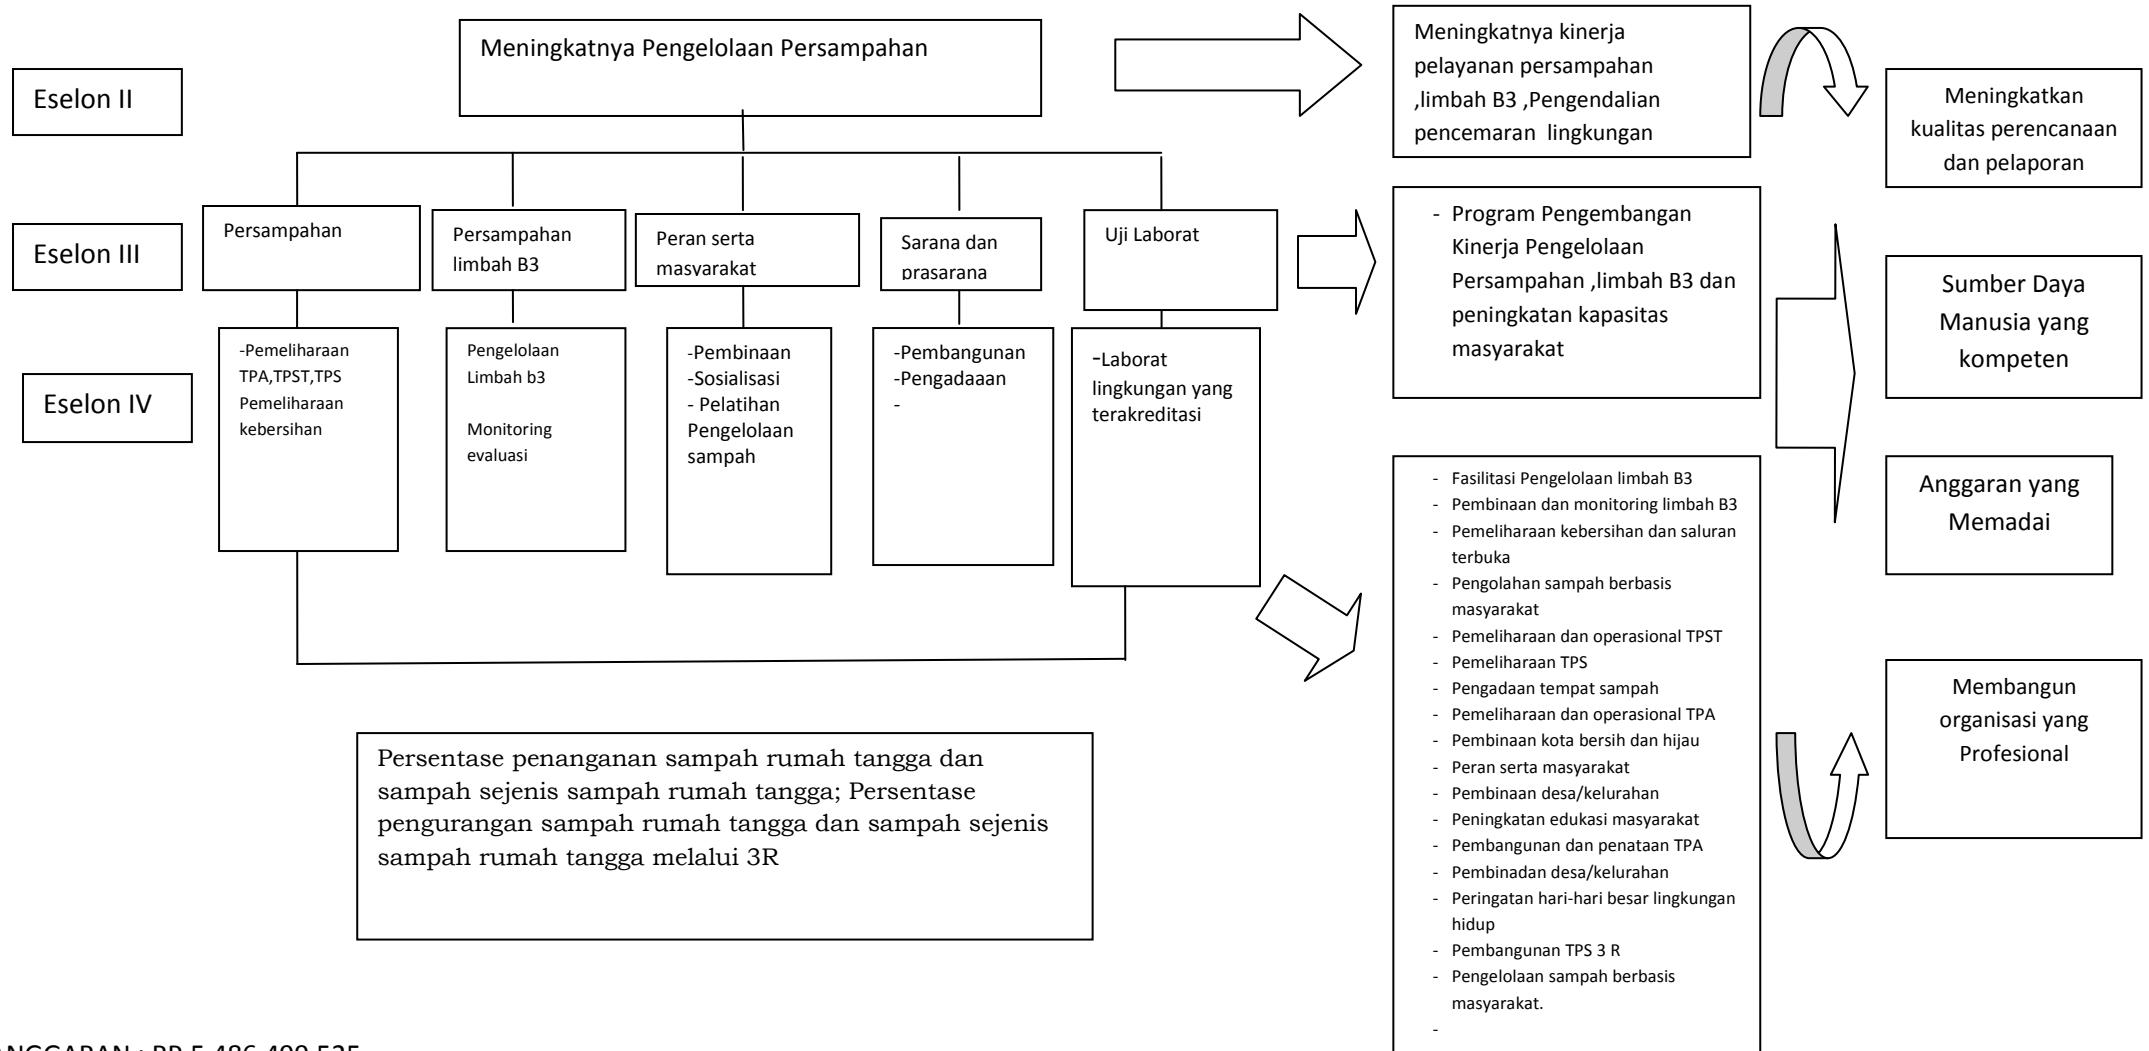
Eselon II

Meningkatnya Pengelolaan Persampahan

Meningkatnya kinerja pelayanan persampahan ,limbah B3 ,Pengendalian pencemaran lingkungan

Meningkatkan kualitas perencanaan dan pelaporan

Eselon III

Persampahan

Persampahan limbah B3

Peran serta masyarakat

Sarana dan prasarana

Uji Laborat

- Program Pengembangan Kinerja Pengelolaan Persampahan ,limbah B3 dan peningkatan kapasitas masyarakat

Sumber Daya Manusia yang kompeten

Eselon IV

-Pemeliharaan TPA,TPST,TPS Pemeliharaan kebersihan

Pengelolaan Limbah b3

Monitoring evaluasi

-Pembinaan
-Sosialisasi
- Pelatihan Pengelolaan sampah

-Pembangunan
-Pengadaaan
-

-Laborat lingkungan yang terakreditasi

Anggaran yang Memadai

- Fasilitasi Pengelolaan limbah B3
- Pembinaan dan monitoring limbah B3
- Pemeliharaan kebersihan dan saluran terbuka
- Pengolahan sampah berbasis masyarakat
- Pemeliharaan dan operasional TPST
- Pemeliharaan TPS
- Pengadaan tempat sampah
- Pemeliharaan dan operasional TPA
- Pembinaan kota bersih dan hijau
- Peran serta masyarakat
- Pembinaan desa/kelurahan
- Peningkatan edukasi masyarakat
- Pembangunan dan penataan TPA
- Pembinadan desa/kelurahan
- Peringatan hari-hari besar lingkungan hidup
- Pembangunan TPS 3 R
- Pengelolaan sampah berbasis masyarakat.
-

Membangun organisasi yang Profesional

Persentase penanganan sampah rumah tangga dan sampah sejenis sampah rumah tangga; Persentase pengurangan sampah rumah tangga dan sampah sejenis sampah rumah tangga melalui 3R

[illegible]NGGARAN : RP 5.486.499.535